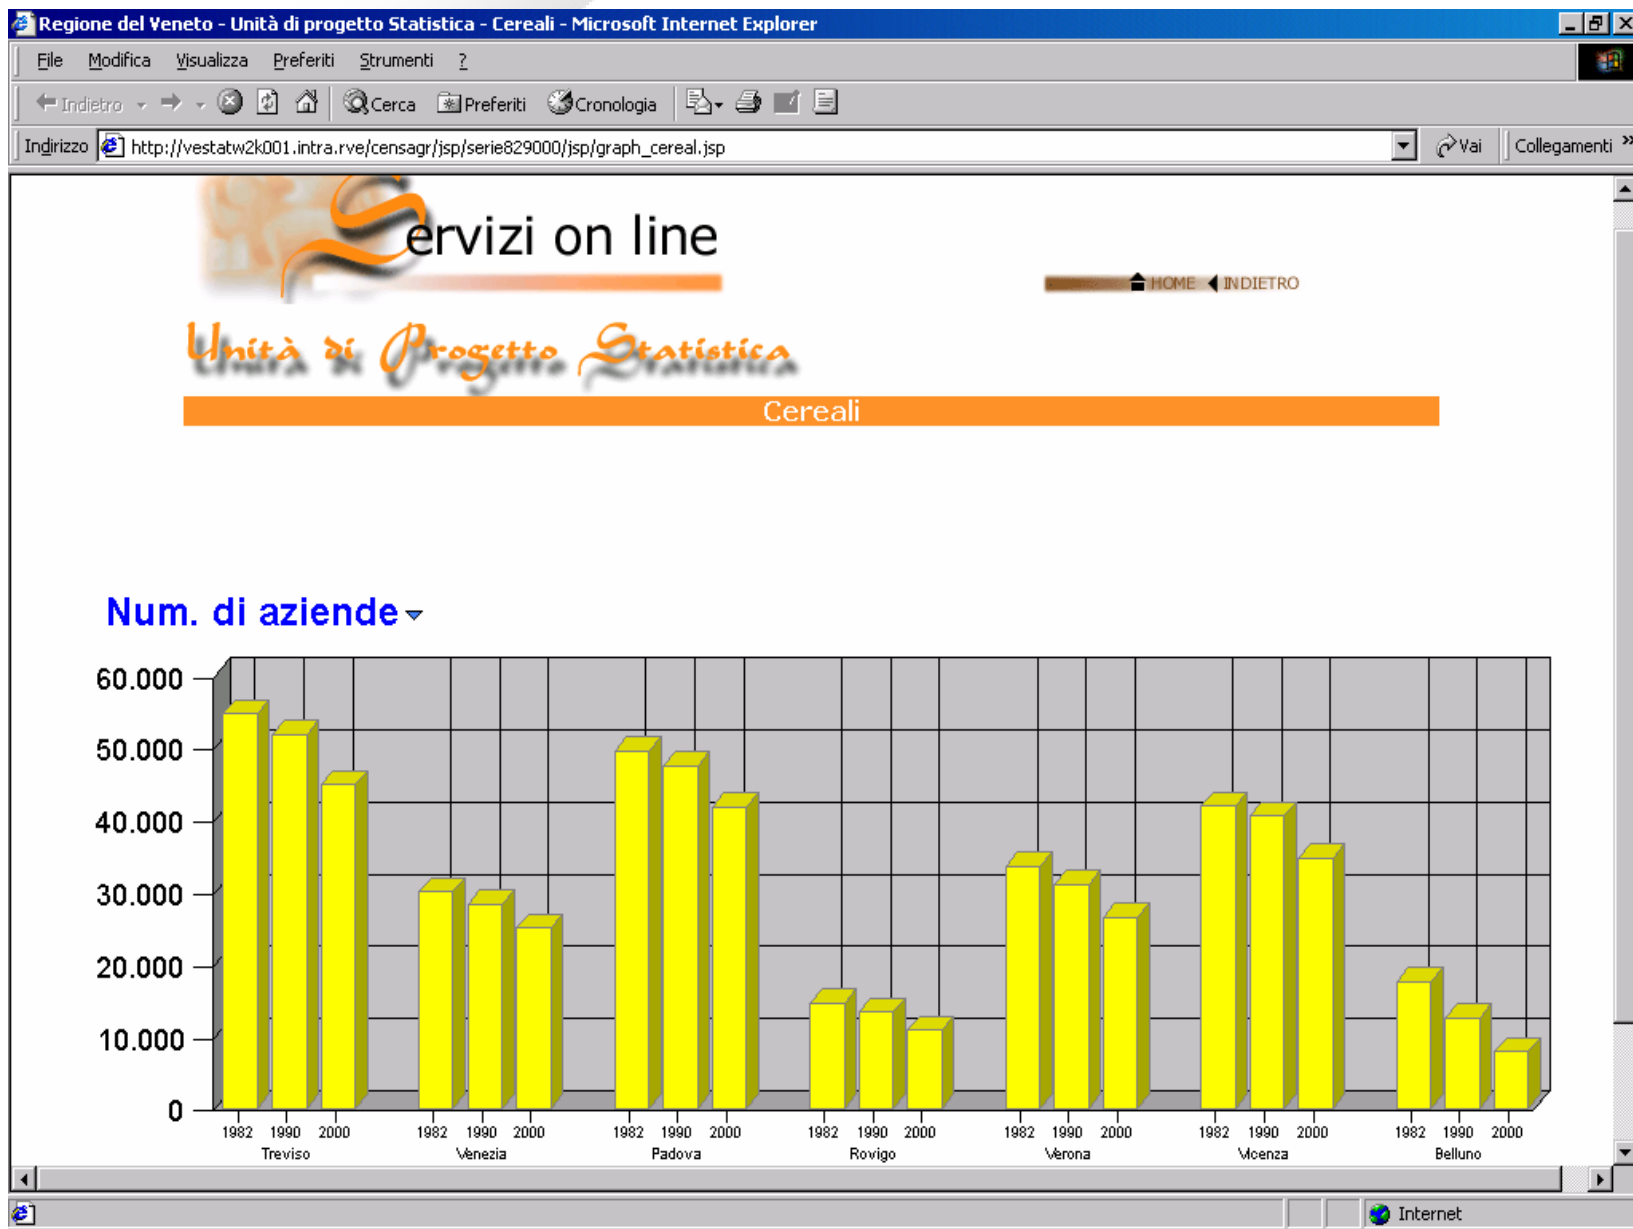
Regione del Veneto - Unità di progetto Statistica - Cereali - Microsoft Internet Explorer

File Modifica Visualizza Preferiti Strumenti ?

Indietro Cerca Preferiti Cronologia

Indirizzo http://vestatw2k001.intra.rve/censagr/jsp/serie829000/jsp/graph_cereal.jsp Vai Collegamenti

Servizi on line

HOME INDIETRO

Unità di Progetto Statistica

Cereali

Num. di aziende

60.000
50.000
40.000
30.000
20.000
10.000
0

1982 1990 2000
Treviso
1982 1990 2000
Venezia
1982 1990 2000
Padova
1982 1990 2000
Rovigo
1982 1990 2000
Verona
1982 1990 2000
Vicenza
1982 1990 2000
Belluno

Internet